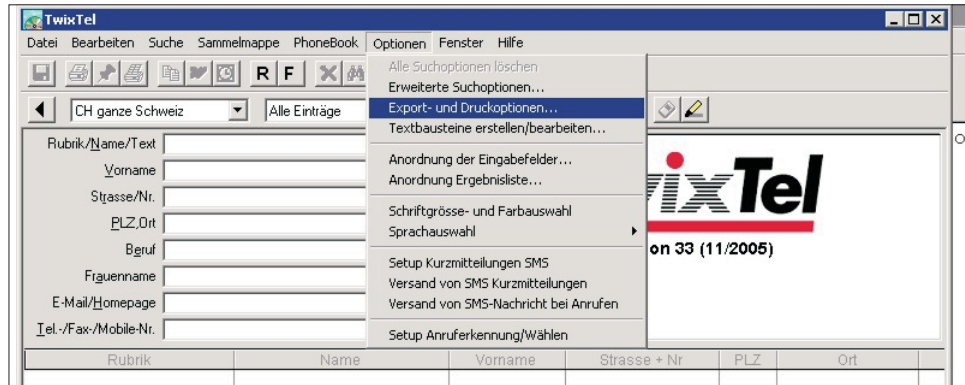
TwixTel

Datei Bearbeiten Suche Sammelmappe PhoneBook Optionen Fenster Hilfe

R F

CH ganze Schweiz

Alle Einträge

Alle Suchoptionen löschen
Erweiterte Suchoptionen...
Export- und Druckoptionen...
Textbausteine erstellen/bearbeiten...

Anordnung der Eingabefelder...
Anordnung Ergebnisliste...

Schriftgrösse- und Farbauswahl
Sprachauswahl

Setup Kurzmitteilungen SMS
Versand von SMS Kurzmitteilungen
Versand von SMS-Nachricht bei Anrufen

Setup Anruferkennung/Wählen

Rubrik/Name/Text
Vorname
Strasse/Nr.
PLZ,Ort
Beruf
Frauenname
E-Mail/Homepage
Tel.-/Fax-/Mobile-Nr.

ixTel
on 33 (11/2005)

| Rubrik | Name | Vorname | Strasse + Nr | PLZ | Ort |
|---|---|---|---|---|---|